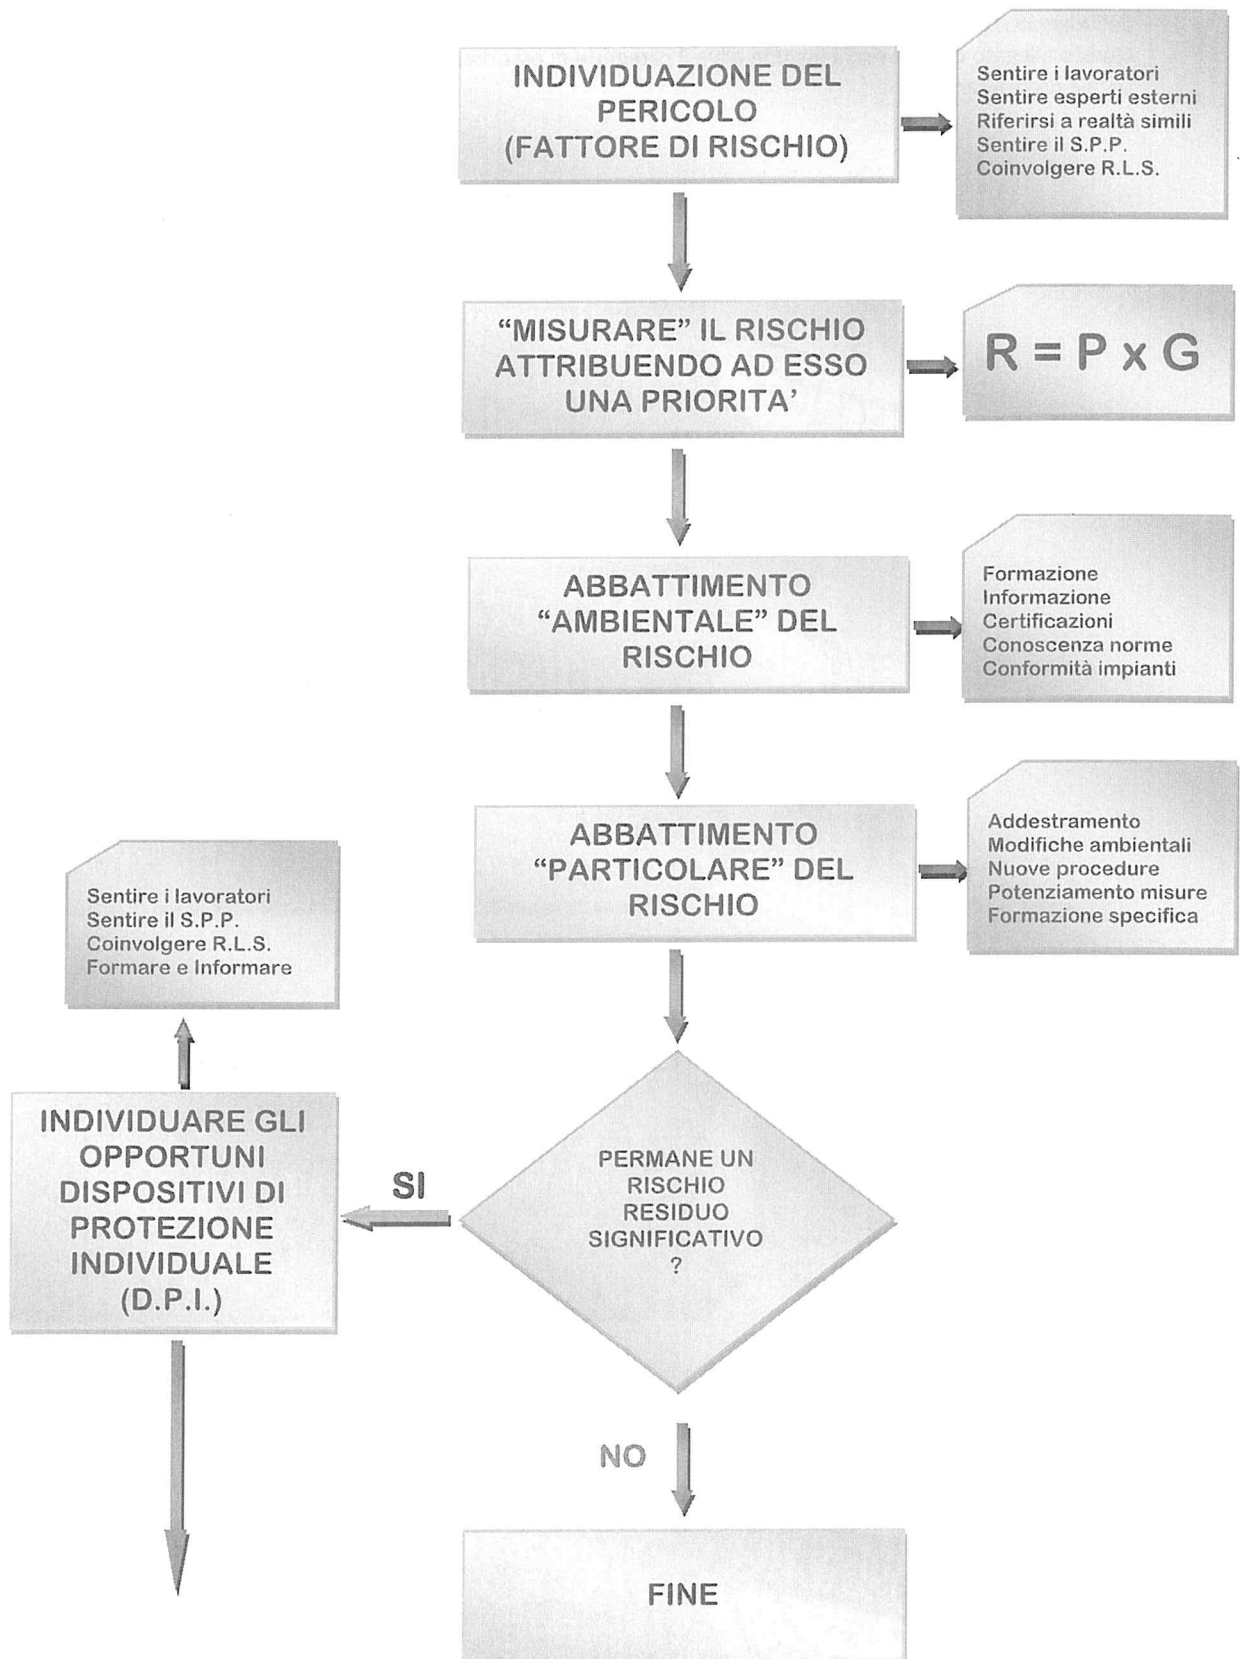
INDIVIDUAZIONE DEL PERICOLO (FATTORE DI RISCHIO)

Sentire i lavoratori
Sentire esperti esterni
Riferirsi a realtà simili
Sentire il S.P.P.
Coinvolgere R.L.S.

“MISURARE” IL RISCHIO ATTRIBUENDO AD ESSO UNA PRIORITA’

R = P x G

ABBATTIMENTO “AMBIENTALE” DEL RISCHIO

Formazione
Informazione
Certificazioni
Conoscenza norme
Conformità impianti

ABBATTIMENTO “PARTICOLARE” DEL RISCHIO

Addestramento
Modifiche ambientali
Nuove procedure
Potenziamento misure
Formazione specifica

Sentire i lavoratori
Sentire il S.P.P.
Coinvolgere R.L.S.
Formare e Informare

INDIVIDUARE GLI OPPORTUNI DISPOSITIVI DI PROTEZIONE INDIVIDUALE (D.P.I.)

SI

PERMANE UN RISCHIO RESIDUO SIGNIFICATIVO ?

NO

FINE